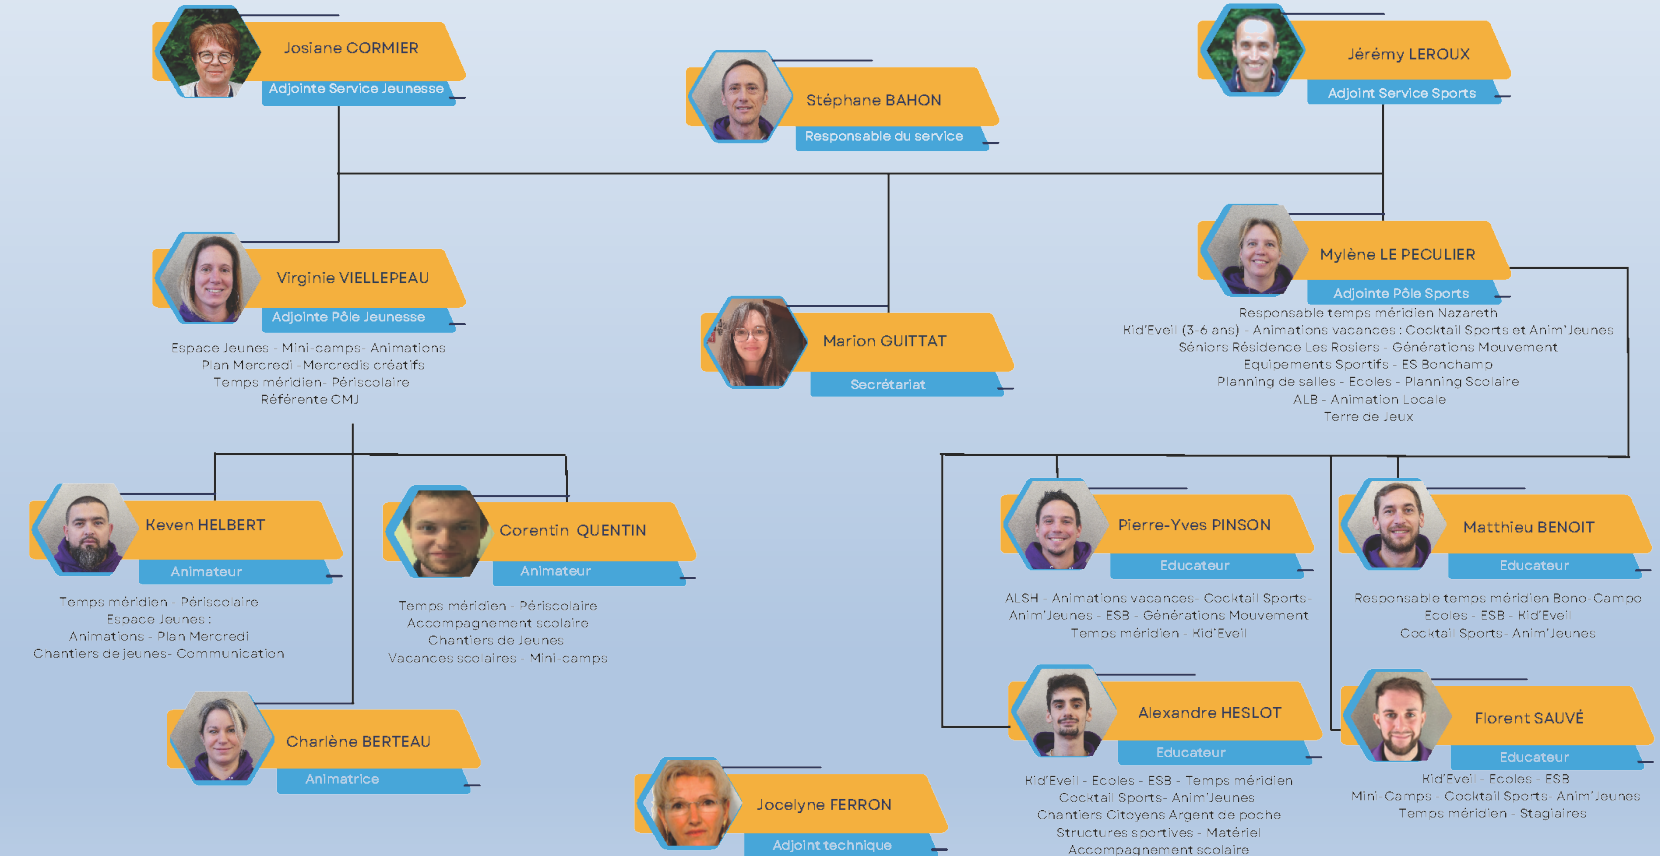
Josiane CORMIER
Adjointe Service Jeunesse

Stéphane BAHON
Responsable du service

Jérémy LEROUX
Adjoint Service Sports

Virginie VIELLEPEAU
Adjointe Pôle Jeunesse

Espace Jeunes - Mini-camps- Animations
Plan Mercredi - Mercredis créatifs
Temps méridien- Périscolaire
Référente CMJ

Marion GUITTAT
Secrétariat

Mylène LE PECULIER
Adjointe Pôle Sports

Responsable temps méridien Nazareth
Kid'Eveil (3-6 ans) - Animations vacances : Cocktail Sports et Anim'Jeunes
Séniors Résidence Les Rosiers - Générations Mouvement
Equipements Sportifs - ES Bonchamp
Planning de salles - Ecoles - Planning Scolaire
ALB - Animation Locale
Terre de Jeux

Keven HELBERT
Animateur

Temps méridien - Périscolaire
Espace Jeunes :
Animations - Plan Mercredi
Chantiers de jeunes- Communication

Corentin QUENTIN
Animateur

Temps méridien - Périscolaire
Accompagnement scolaire
Chantiers de Jeunes
Vacances scolaires - Mini-camps

Pierre-Yves PINSON
Educateur

ALSH - Animations vacances- Cocktail Sports-
Anim'Jeunes - ESB - Générations Mouvement
Temps méridien - Kid'Eveil

Matthieu BENOIT
Educateur

Responsable temps méridien Bono-Campo
Ecoles - ESB - Kid'Eveil
Cocktail Sports- Anim'Jeunes

Charlène BERTEAU
Animatrice

Alexandre HESLOT
Educateur

Kid'Eveil - Ecoles - ESB - Temps méridien
Cocktail Sports- Anim'Jeunes
Chantiers Citoyens Argent de poche
Structures sportives - Matériel
Accompagnement scolaire

Florent SAUVÉ
Educateur

Kid'Eveil - Ecoles - ESB
Mini-Camps - Cocktail Sports- Anim'Jeunes
Temps méridien - Stagiaires

Jocelyne FERRON
Adjoint technique